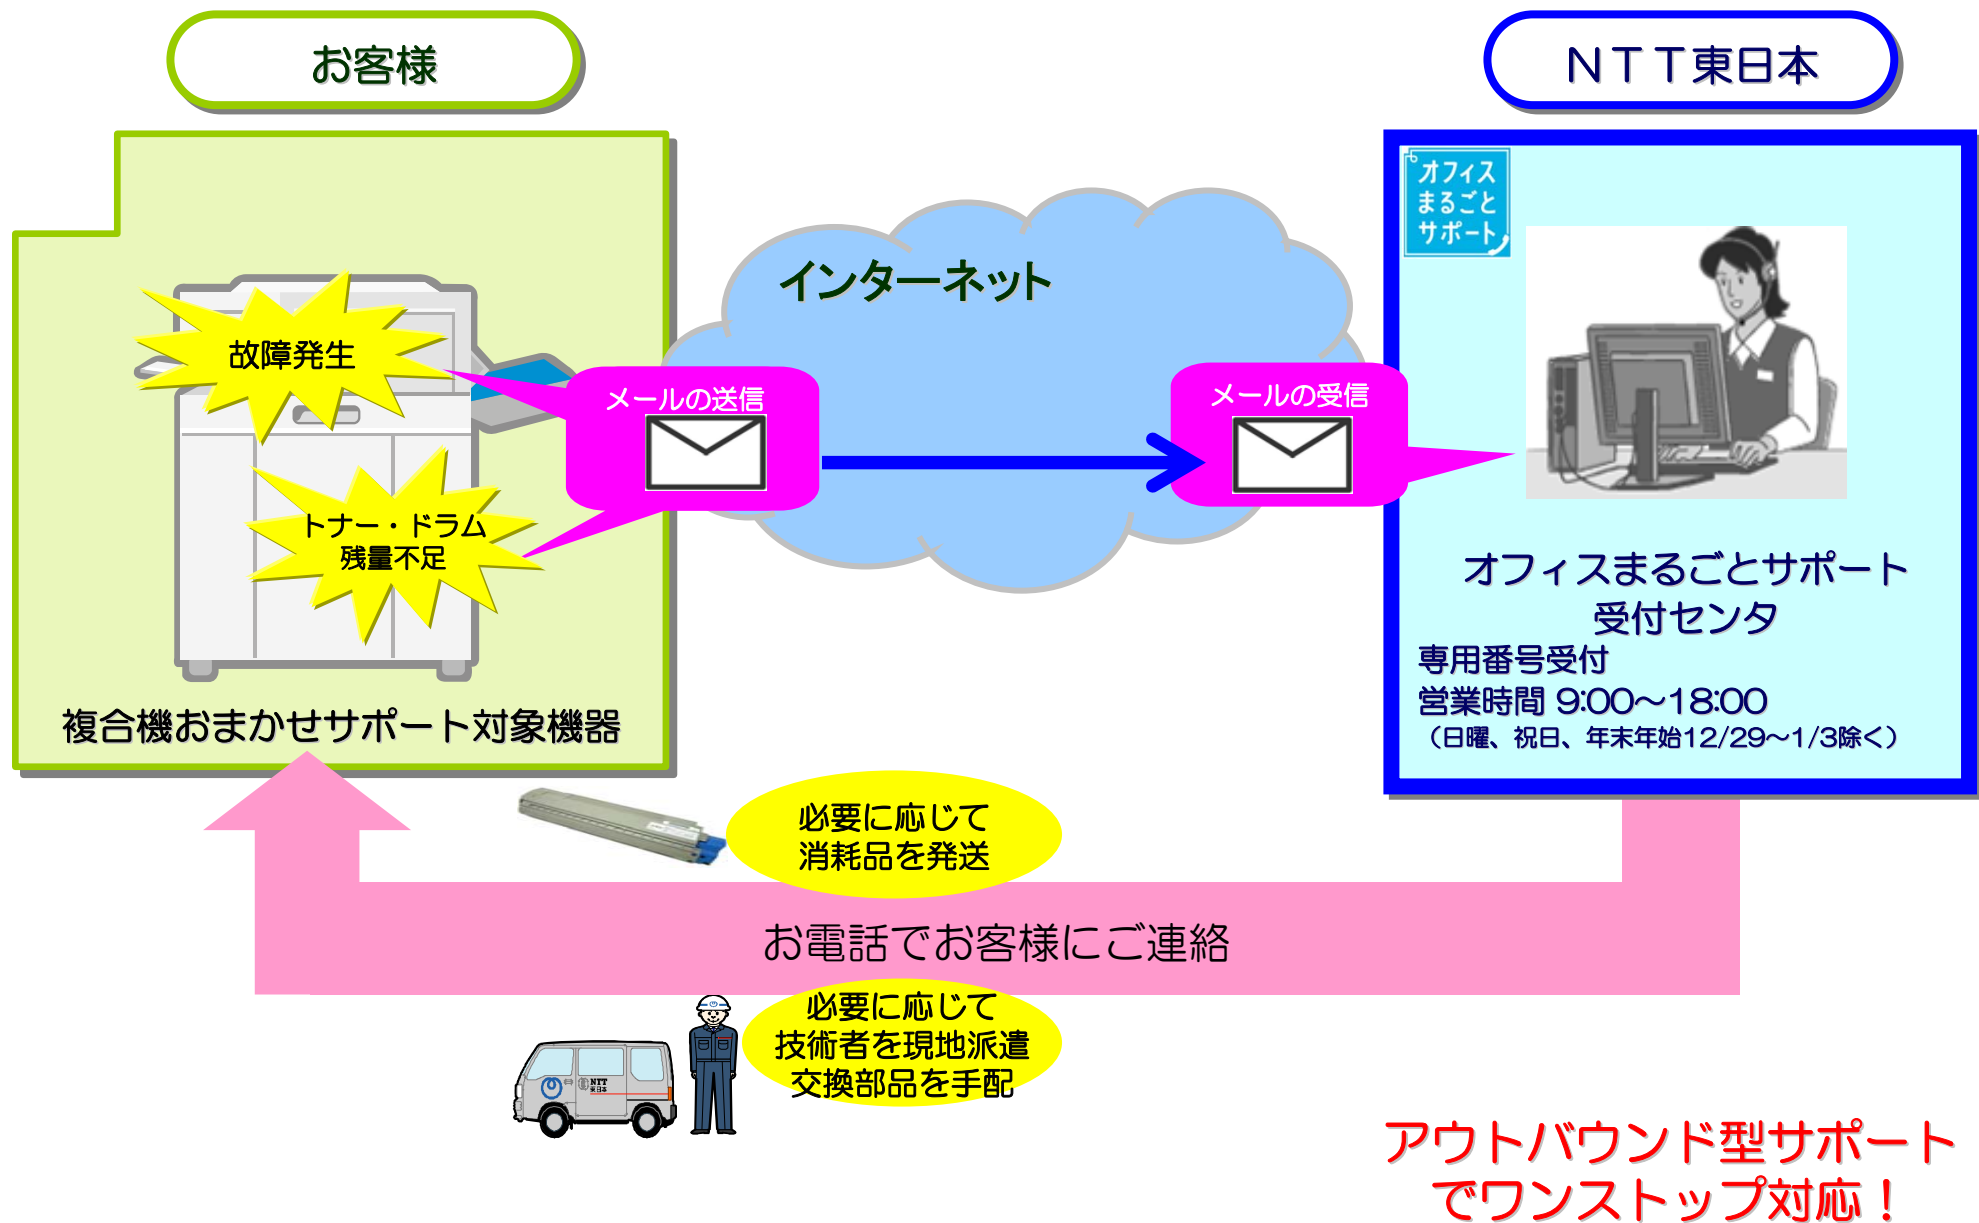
お客様

NTT東日本

インターネット

故障発生

トナー・ドラム
残量不足

メールの送信

メールの受信

オフィス
まるごと
サポート

複合機おまかせサポート対象機器

オフィスまるごとサポート
受付センタ
専用番号受付
営業時間 9:00～18:00
（日曜、祝日、年末年始12/29～1/3除く）

必要に応じて
消耗品を発送

お電話でお客様にご連絡

必要に応じて
技術者を現地派遣
交換部品を手配

NTT

アウトバウンド型サポート
でワンストップ対応！